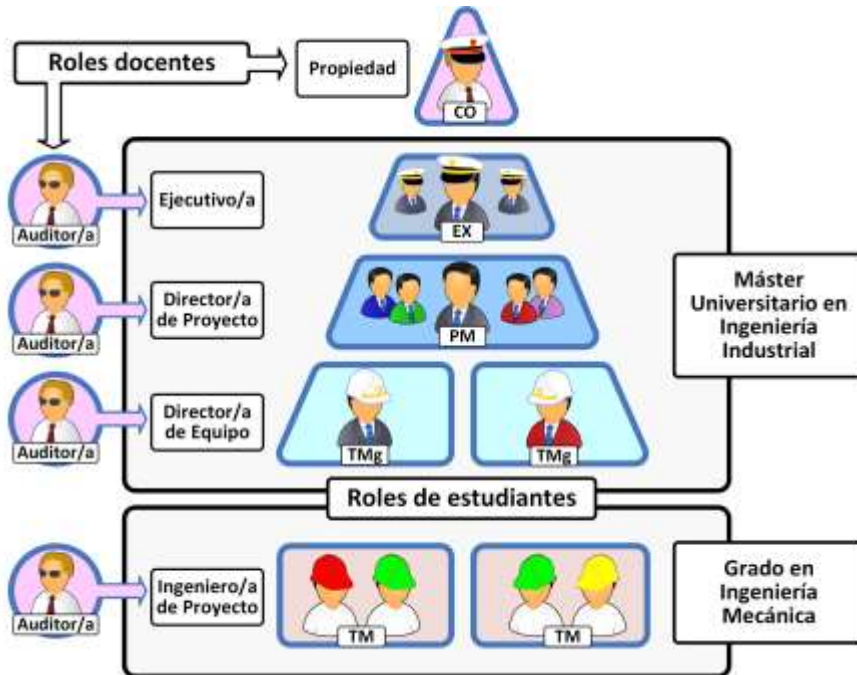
Roles docentes

Propiedad

CO

Auditor/a

Ejecutivo/a

EX

Auditor/a

Director/a de Proyecto

PM

Máster Universitario en Ingeniería Industrial

Auditor/a

Director/a de Equipo

TMg

TMg

Roles de estudiantes

Auditor/a

Ingeniero/a de Proyecto

TM

TM

Grado en Ingeniería Mecánica